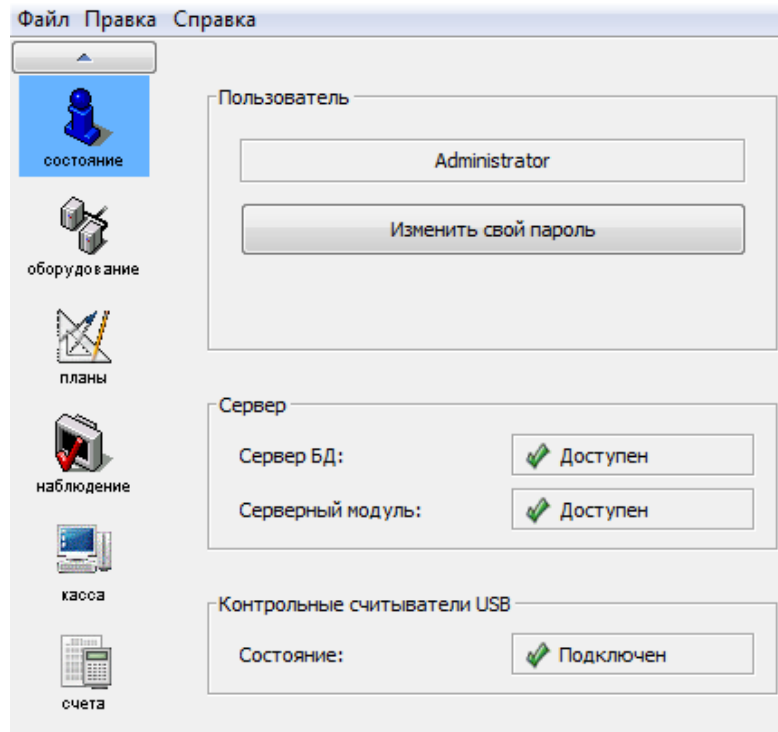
Файл Правка Справка

состояние

оборудование

планы

наблюдение

касса

счета

Пользователь

Administrator

Изменить свой пароль

Сервер

Сервер БД: Доступен

Серверный модуль: Доступен

Контрольные считыватели USB

Состояние: Подключен